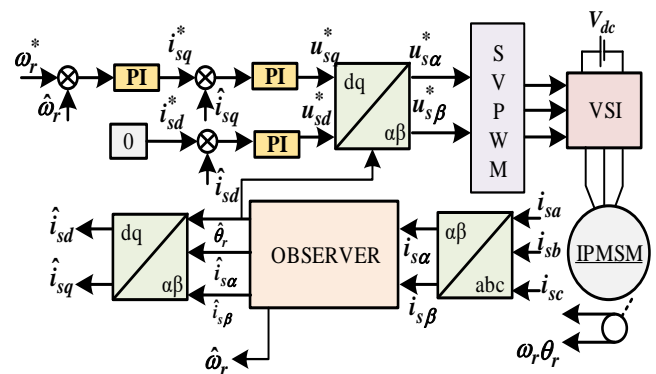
$\omega_r^*$ $\hat{\omega}_r$ PI $i_{sq}^*$ $\hat{i}_{sq}$ PI $u_{sq}^*$ dq αβ $u_{s\alpha}^*$ $u_{s\beta}^*$ S V P W M $V_{dc}$ VSI

0 $i_{sd}^*$ PI $u_{sd}^*$ $\hat{i}_{sd}$

$\hat{i}_{sd}$ $\hat{i}_{sq}$ dq αβ $\hat{\theta}_r$ $\hat{i}_{s\alpha}$ $\hat{i}_{s\beta}$ OBSERVER $i_{s\alpha}$ $i_{s\beta}$ αβ abc $i_{sa}$ $i_{sb}$ $i_{sc}$ IPMSM

$\hat{\omega}_r$ $\omega_r \theta_r$